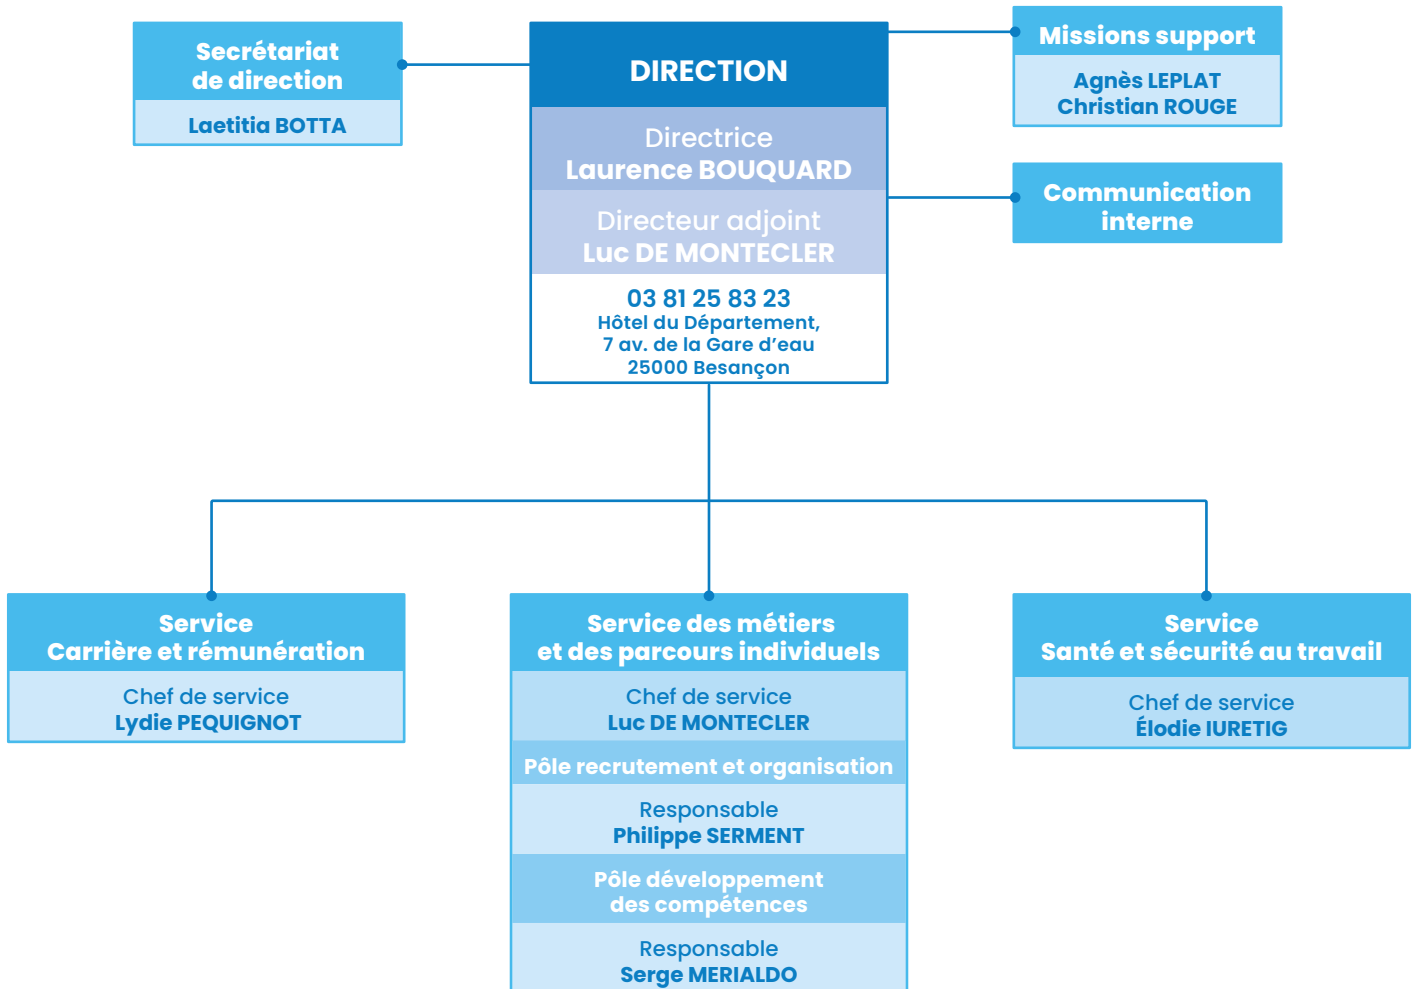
Secrétariat de direction

Laetitia BOTTA

DIRECTION

Directrice
Laurence BOUQUARD

Directeur adjoint
Luc DE MONTECLER

03 81 25 83 23
Hôtel du Département,
7 av. de la Gare d'eau
25000 Besançon

Missions support

Agnès LEPLAT
Christian ROUGE

Communication interne

Service
Carrière et rémunération

Chef de service
Lydie PEQUIGNOT

Service des métiers et des parcours individuels

Chef de service
Luc DE MONTECLER

Pôle recrutement et organisation

Responsable
Philippe SERMENT

Pôle développement des compétences

Responsable
Serge MERIALDO

Service
Santé et sécurité au travail

Chef de service
Élodie IURETIG